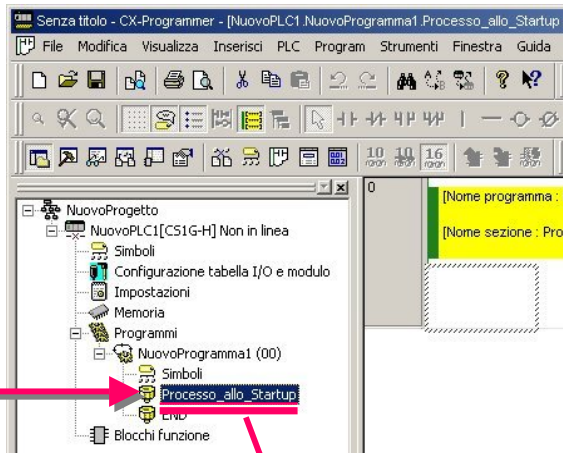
Senza titolo - CX-Programmer - [NuovoPLC1.NuovoProgramma1.Processo_allo_Startup

File Modifica Visualizza Inserisci PLC Program Strumenti Finestra Guida

10 10 16

NuovoProgetto
NuovoPLC1[CS1G-H] Non in linea
Simboli
Configurazione tabella I/O e modulo
Impostazioni
Memoria
Programmi
NuovoProgramma1 (00)
Simboli
Processo_allo_Startup
END
Blocchi funzione

0

[Nome programma :

[Nome sezione : Pro